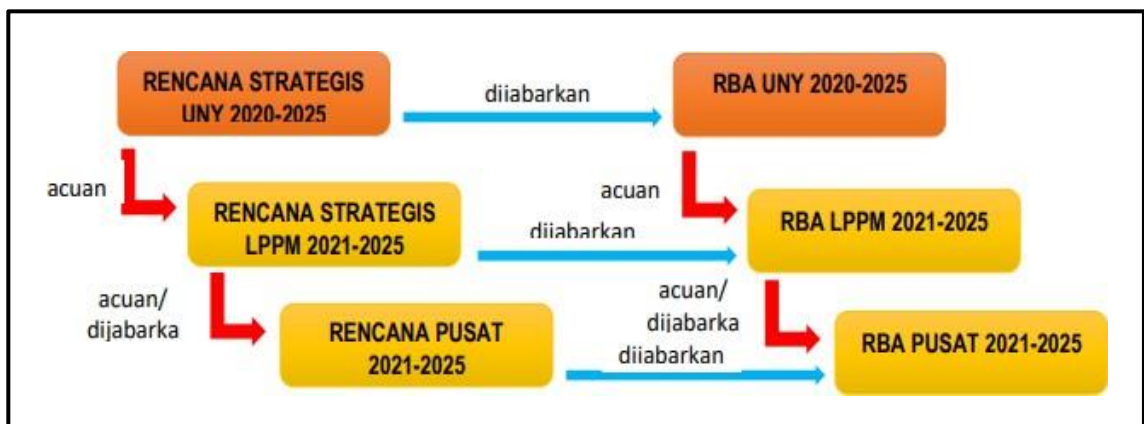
RENCANA STRATEGIS UNY 2020-2025

diiabarkan

RBA UNY 2020-2025

acuan

RENCANA STRATEGIS LPPM 2021-2025

acuan

diiabarkan

RBA LPPM 2021-2025

acuan/ dijabarka

RENCANA PUSAT 2021-2025

acuan/ dijabarka

diiabarkan

RBA PUSAT 2021-2025